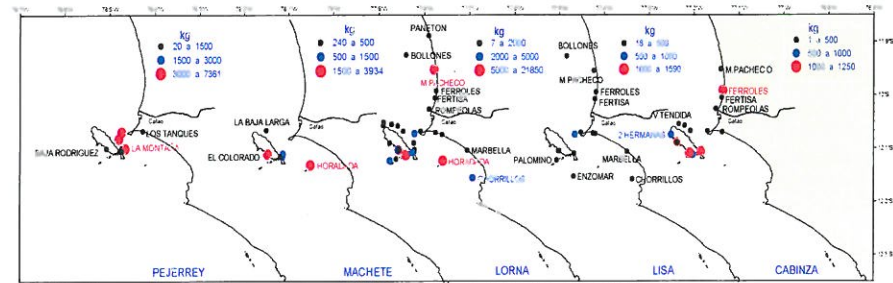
kg
20 a 1500
1500 a 3000
3000 a 7361

BAJA RODRIGUEZ
LOS TANQUES
LA MONTAÑA
Callao

PEJERREY

kg
240 a 500
500 a 1500
1500 a 3934

LA BAJA LARGA
EL COLORADO
HORADADA
Callao

MACHETE

PANETON
BOLLONES
M.PACHECO
FERROLES
FERTISA
ROMPEOLAS
Callao
MARBELLA
HORADADA
CHORRILLOS

kg
7 a 2000
2000 a 5000
5000 a 21850

LORNA

BOLLONES
M.PACHECO
FERROLES
FERTISA
PALOMINO
MARBELLA
ENZOMAR
CHORRILLOS
2 HERMANAS
V.TENDIDA

kg
18 a 500
500 a 1000
1000 a 1590

LISA

M.PACHECO
FERROLES
FERTISA
ROMPEOLAS
Callao

kg
1 a 500
500 a 1000
1000 a 1250

CABINZA